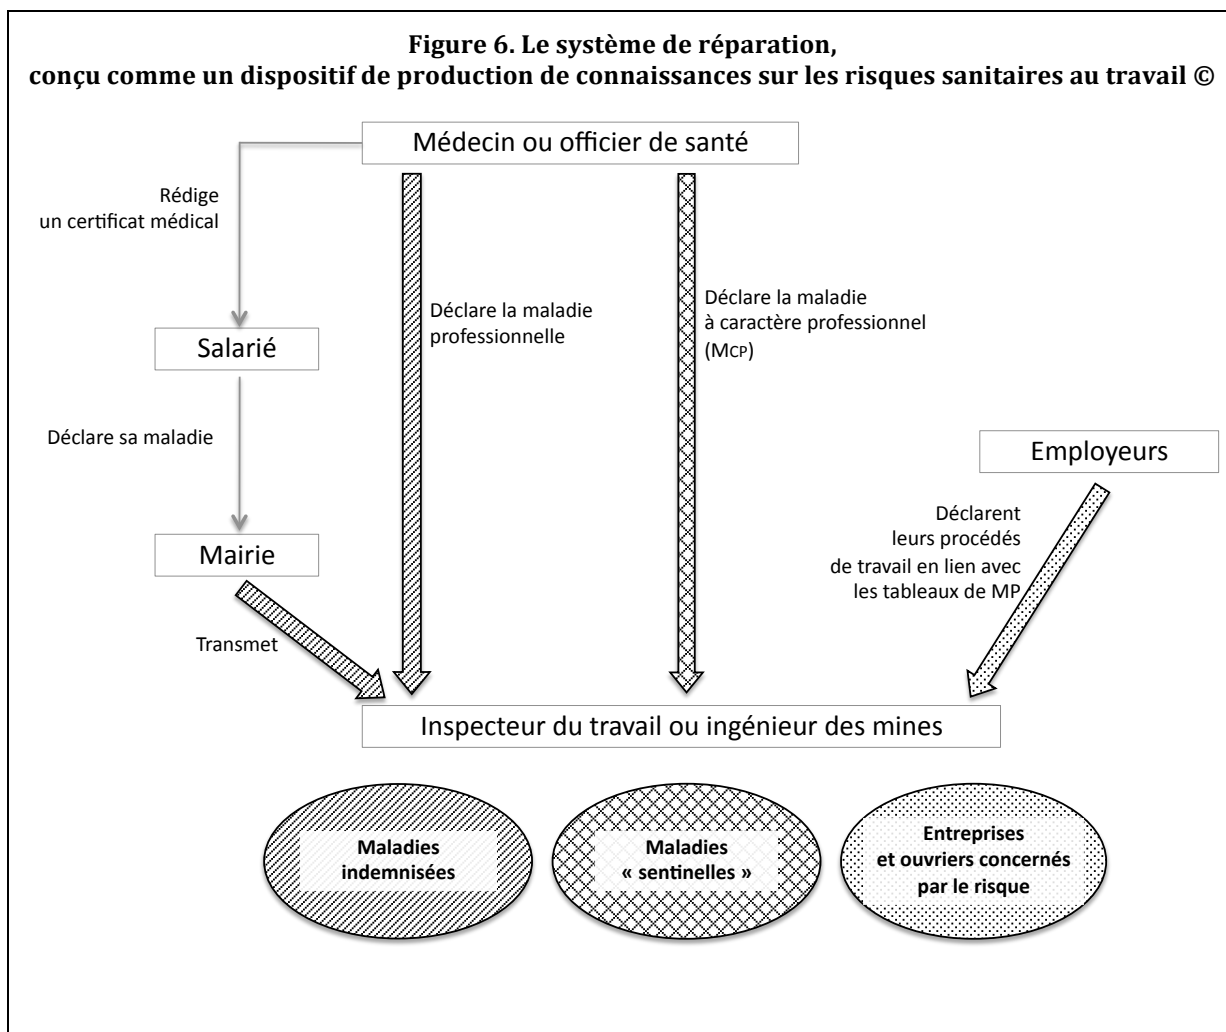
Figure 6. Le système de réparation, conçu comme un dispositif de production de connaissances sur les risques sanitaires au travail ©

Médecin ou officier de santé

Rédige un certificat médical

Déclare la maladie professionnelle

Déclare la maladie à caractère professionnel (MCP)

Salarié

Déclare sa maladie

Employeurs

Déclarent leurs procédés de travail en lien avec les tableaux de MP

Mairie

Transmet

Inspecteur du travail ou ingénieur des mines

Maladies indemnisées

Maladies « sentinelles »

Entreprises et ouvriers concernés par le risque